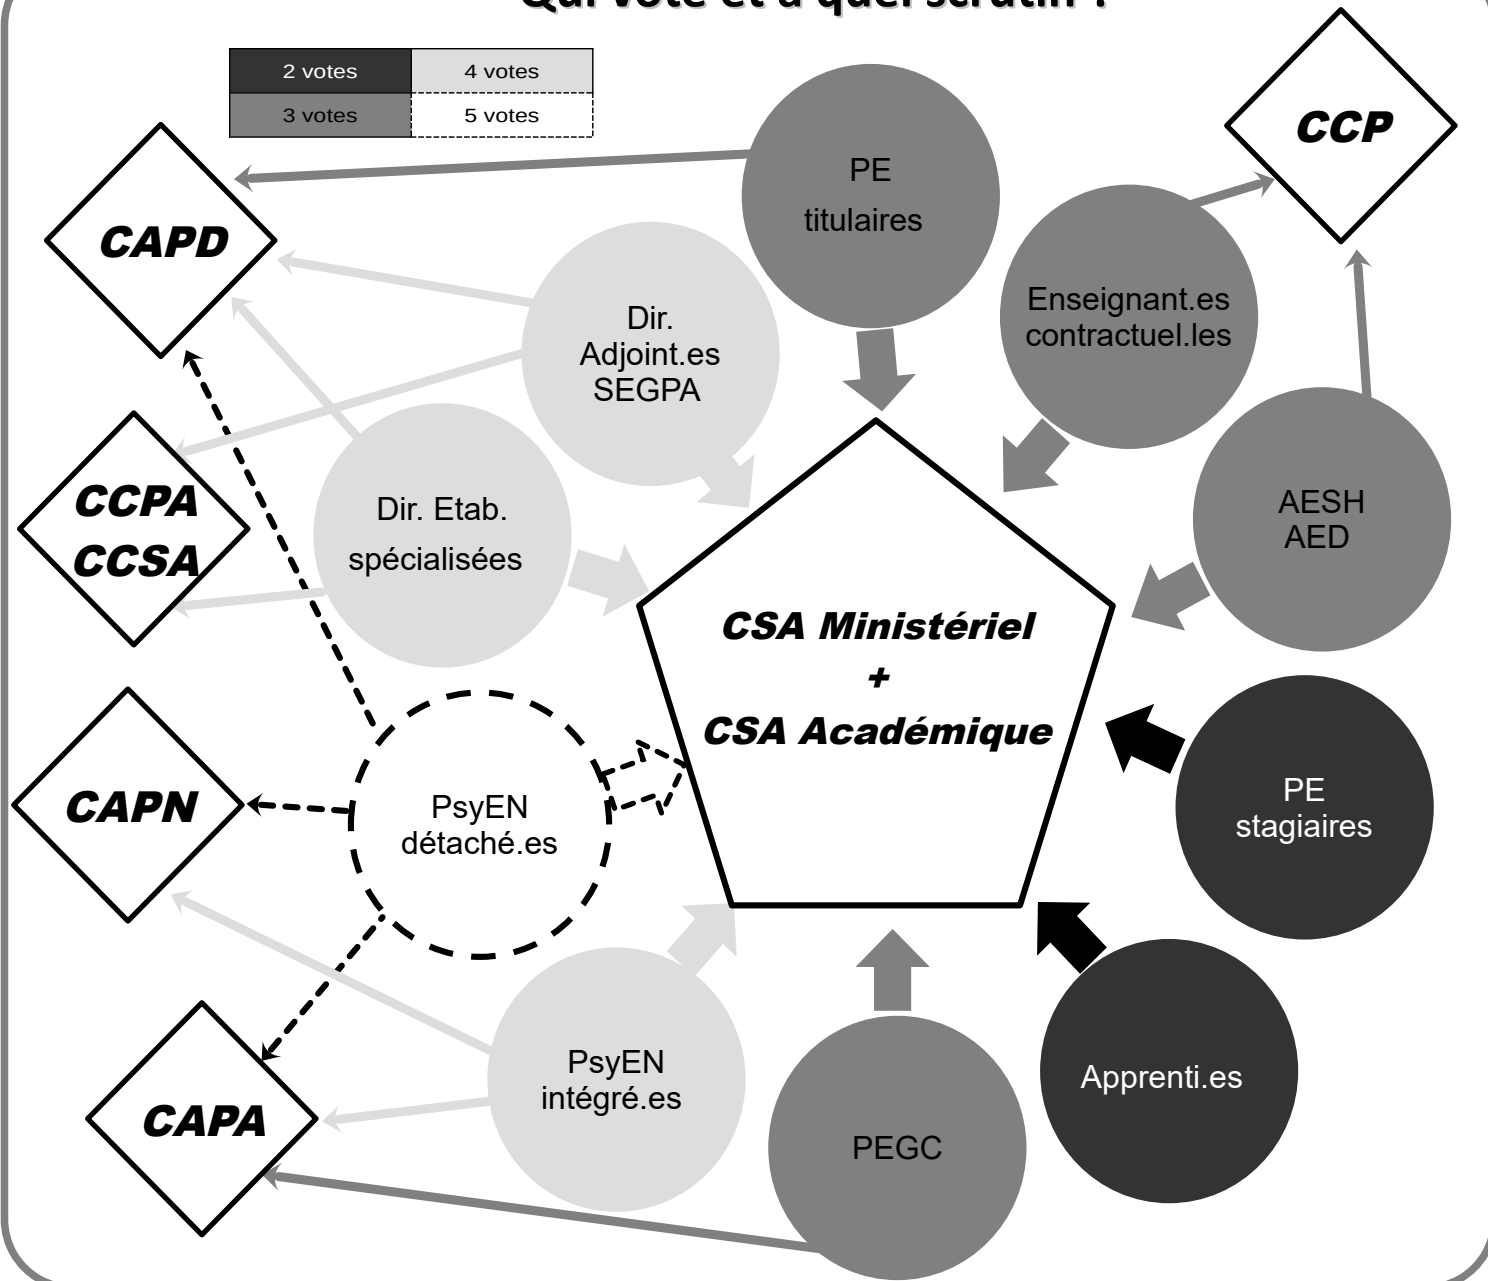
Qui vote et à quel scrutin ?

| 2 votes | 4 votes |
|---|---|
| 3 votes | 5 votes |

CAPD

CCPA
CCSA

CAPN

CAPA

CCP

PE
titulaires

Dir.
Adjoint.es
SEGPA

Dir. Etab.
spécialisées

Enseignant.es
contractuel.les

AESH
AED

CSA Ministériel
+
CSA Académique

PsyEN
détaché.es

PE
stagiaires

PsyEN
intégré.es

PEGC

Apprenti.es